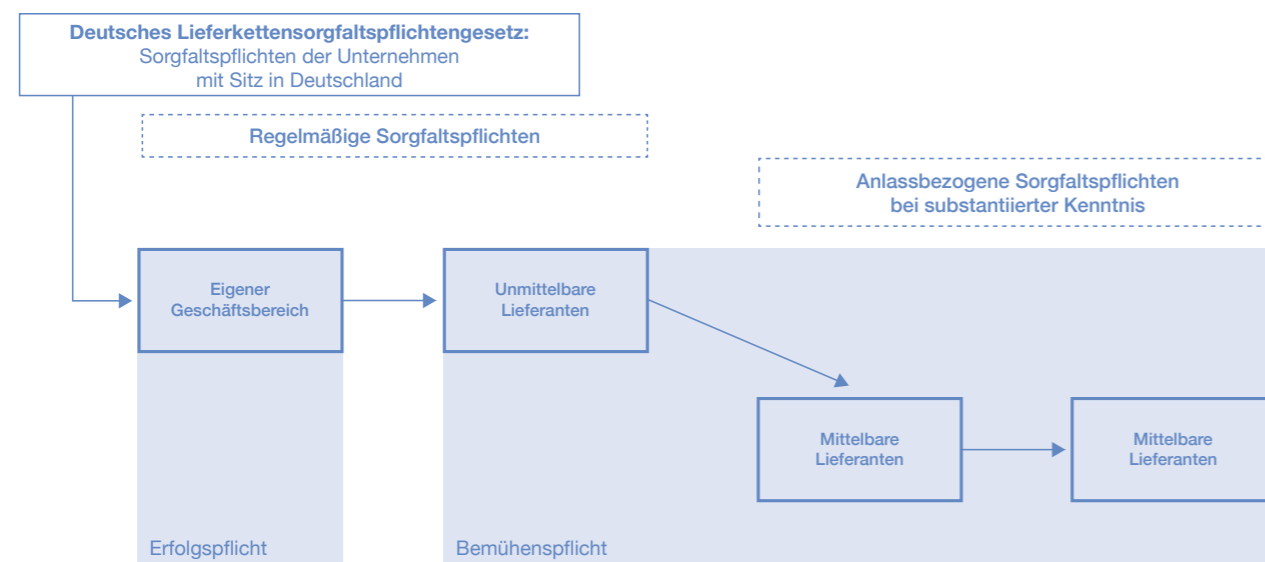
**Deutsches Lieferkettensorgfaltspflichtengesetz:**
Sorgfaltspflichten der Unternehmen mit Sitz in Deutschland

Regelmäßige Sorgfaltspflichten

Anlassbezogene Sorgfaltspflichten bei substantiierter Kenntnis

Eigener Geschäftsbereich

Unmittelbare Lieferanten

Mittelbare Lieferanten

Mittelbare Lieferanten

Erfolgspflicht

Bemühenspflicht